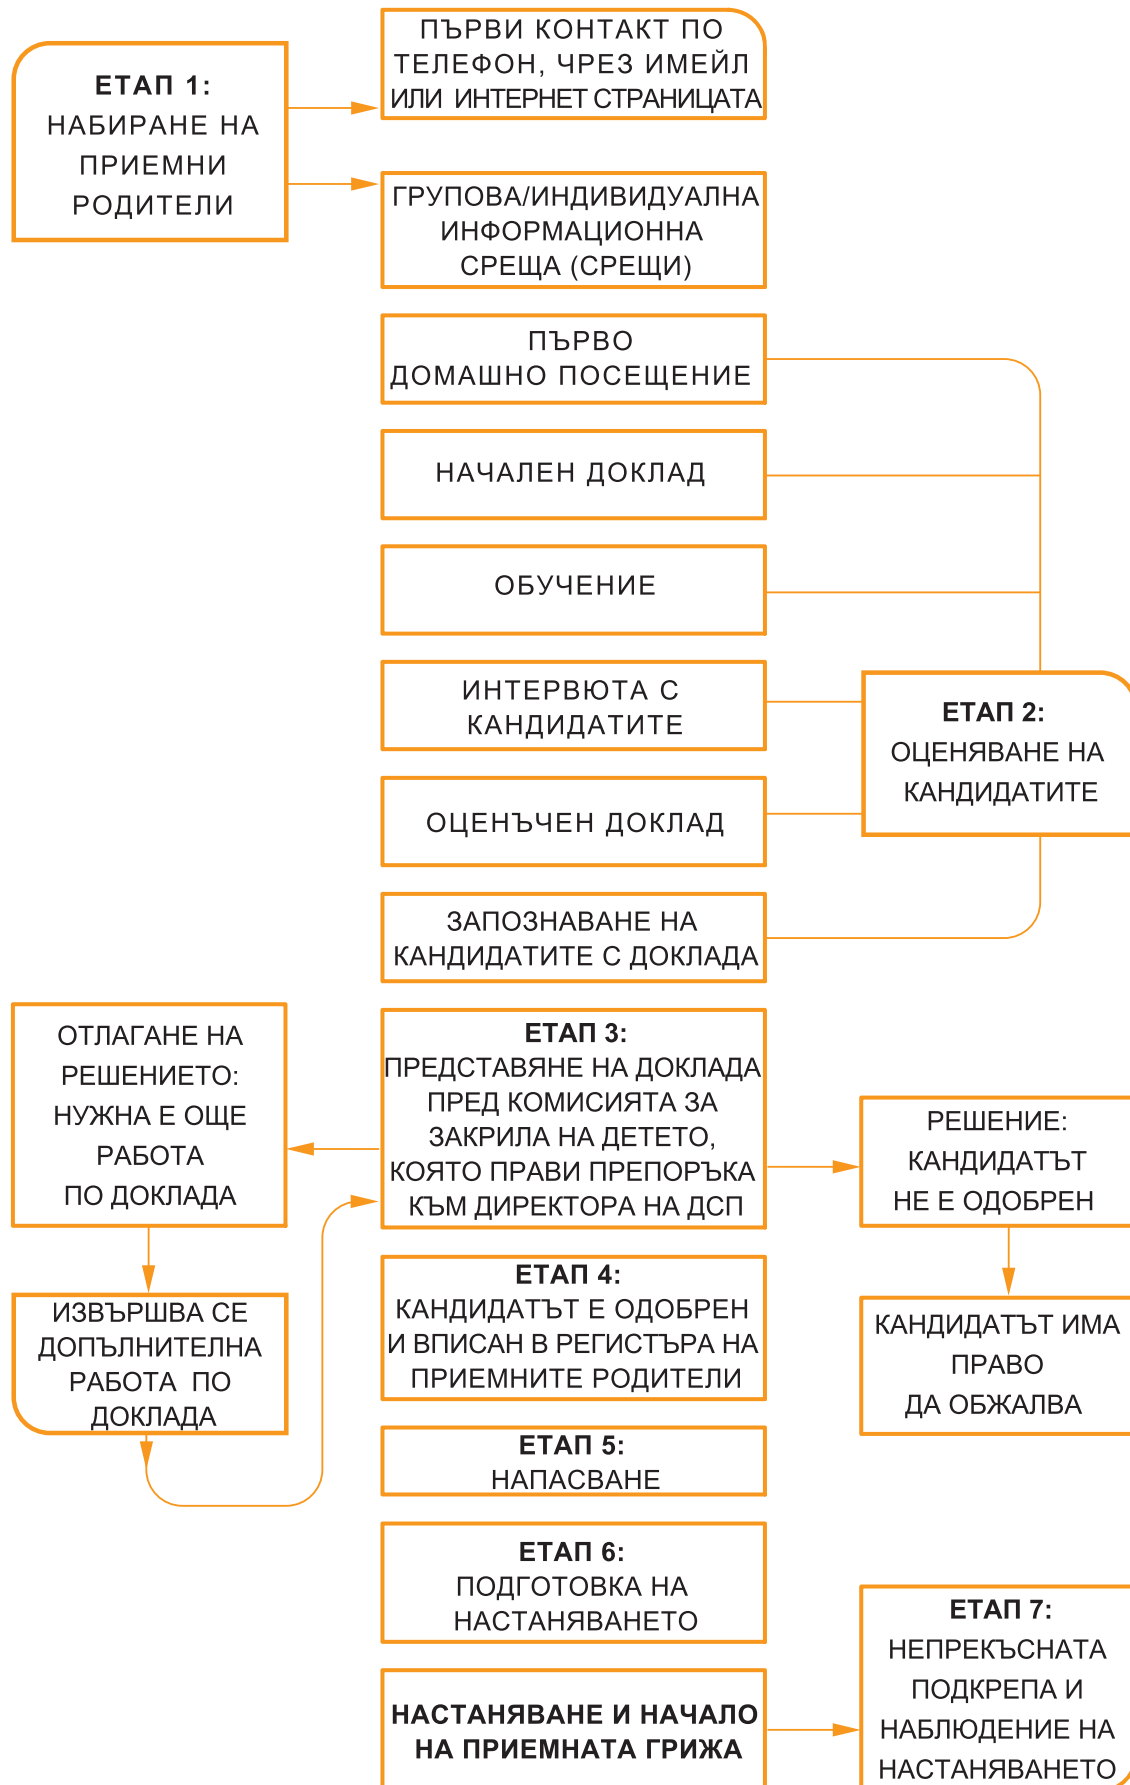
ЕТАП 1:
НАБИРАНЕ НА ПРИЕМНИ РОДИТЕЛИ

ПЪРВИ КОНТАКТ ПО ТЕЛЕФОН, ЧРЕЗ ИМЕЙЛ ИЛИ ИНТЕРНЕТ СТРАНИЦАТА

ГРУПОВА/ИНДИВИДУАЛНА ИНФОРМАЦИОННА СРЕЩА (СРЕЩИ)

ПЪРВО ДОМАШНО ПОСЕЩЕНИЕ

НАЧАЛЕН ДОКЛАД

ОБУЧЕНИЕ

ИНТЕРВЮТА С КАНДИДАТИТЕ

ЕТАП 2:
ОЦЕНЯВАНЕ НА КАНДИДАТИТЕ

ОЦЕНЪЧЕН ДОКЛАД

ЗАПОЗНАВАНЕ НА КАНДИДАТИТЕ С ДОКЛАДА

ОТЛАГАНЕ НА РЕШЕНИЕТО: НУЖНА Е ОЩЕ РАБОТА ПО ДОКЛАДА

ЕТАП 3:
ПРЕДСТАВЯНЕ НА ДОКЛАДА ПРЕД КОМИСИЯТА ЗА ЗАКРИЛА НА ДЕТЕТО, КОЯТО ПРАВИ ПРЕПОРЪКА КЪМ ДИРЕКТОРА НА ДСП

РЕШЕНИЕ: КАНДИДАТЪТ НЕ Е ОДОБРЕН

ИЗВЪРШВА СЕ ДОПЪЛНИТЕЛНА РАБОТА ПО ДОКЛАДА

ЕТАП 4:
КАНДИДАТЪТ Е ОДОБРЕН И ВПИСАН В РЕГИСТЪРА НА ПРИЕМНИТЕ РОДИТЕЛИ

КАНДИДАТЪТ ИМА ПРАВО ДА ОБЖАЛВА

ЕТАП 5:
НАПАСВАНЕ

ЕТАП 6:
ПОДГОТОВКА НА НАСТАНЯВАНЕТО

НАСТАНЯВАНЕ И НАЧАЛО НА ПРИЕМНАТА ГРИЖА

ЕТАП 7:
НЕПРЕКЪСНАТА ПОДКРЕПА И НАБЛЮДЕНИЕ НА НАСТАНЯВАНЕТО